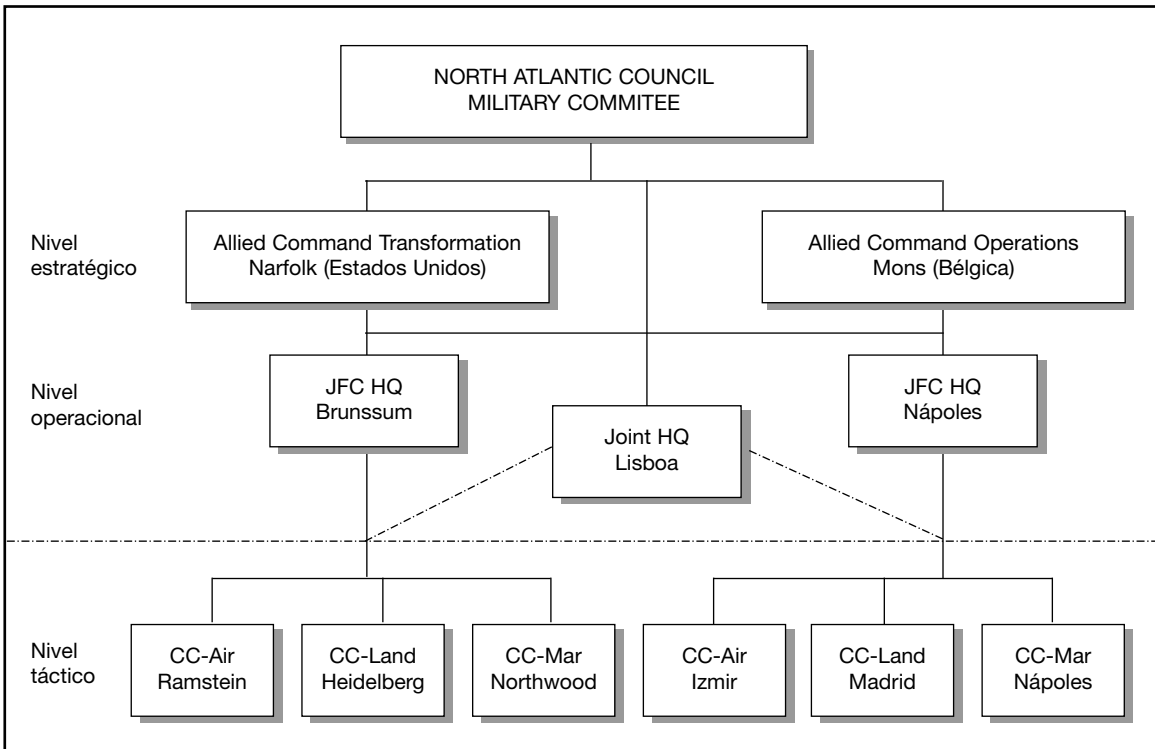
NORTH ATLANTIC COUNCIL
MILITARY COMMITEE

Nivel estratégico

Allied Command Transformation
Narfolk (Estados Unidos)

Allied Command Operations
Mons (Bélgica)

Nivel operacional

JFC HQ
Brunssum

Joint HQ
Lisboa

JFC HQ
Nápoles

Nivel táctico

CC-Air
Ramstein

CC-Land
Heidelberg

CC-Mar
Northwood

CC-Air
Izmir

CC-Land
Madrid

CC-Mar
Nápoles